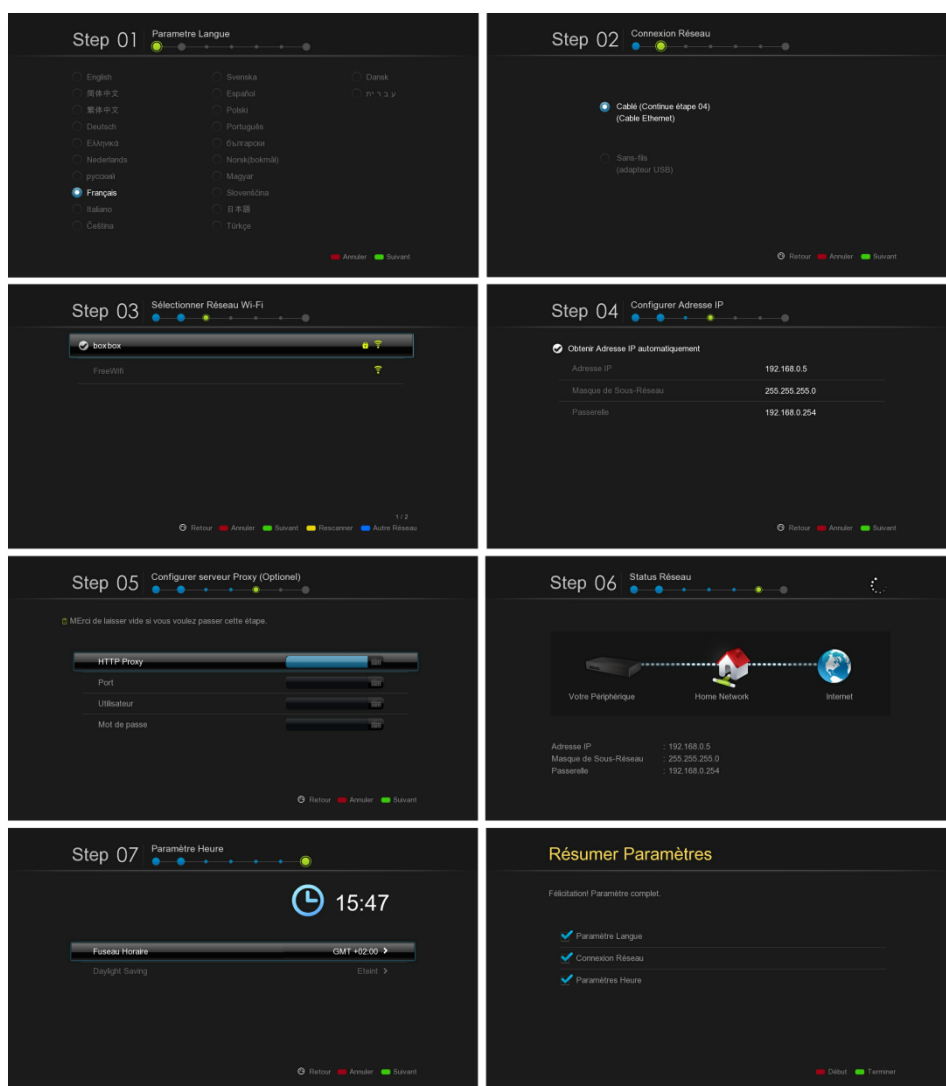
Step 01 Parametre Langue

English
简体中文
繁体中文
Deutsch
Ελληνικά
Nederlands
русский
Français
Italiano
Čeština
Svenska
Español
Polski
Português
български
Norsk(bokmål)
Magyar
Slovenščina
日本語
Türkçe
Dansk
עברית

Annuler Suivant

Step 02 Connexion Réseau

Cablé (Continue étape 04)
(Cable Ethernet)

Sans-fils
(adapteur USB)

Retour Annuler Suivant

Step 03 Sélectionner Réseau Wi-Fi

boxbox
FreeWifi

1 / 2
Retour Annuler Suivant Rescanner Autre Réseau

Step 04 Configurer Adresse IP

Obtenir Adresse IP automatiquement

| Adresse IP | 192.168.0.5 |
|---|---|
| Masque de Sous-Réseau | 255.255.255.0 |
| Passerelle | 192.168.0.254 |

Retour Annuler Suivant

Step 05 Configurer serveur Proxy (Optionel)

MErci de laisser vide si vous voulez passer cette étape.

HTTP Proxy
Port
Utilisateur
Mot de passe

Retour Annuler Suivant

Step 06 Status Réseau

Votre Périphérique
Home Network
Internet

Adresse IP : 192.168.0.5
Masque de Sous-Réseau : 255.255.255.0
Passerelle : 192.168.0.254

Step 07 Paramètre Heure

15:47

Fuseau Horaire GMT +02:00
Daylight Saving Eteint

Retour Annuler Suivant

Résumer Paramètres

Félicitation! Paramètre complet.

Paramètre Langue
Connexion Réseau
Paramètres Heure

Début Terminer